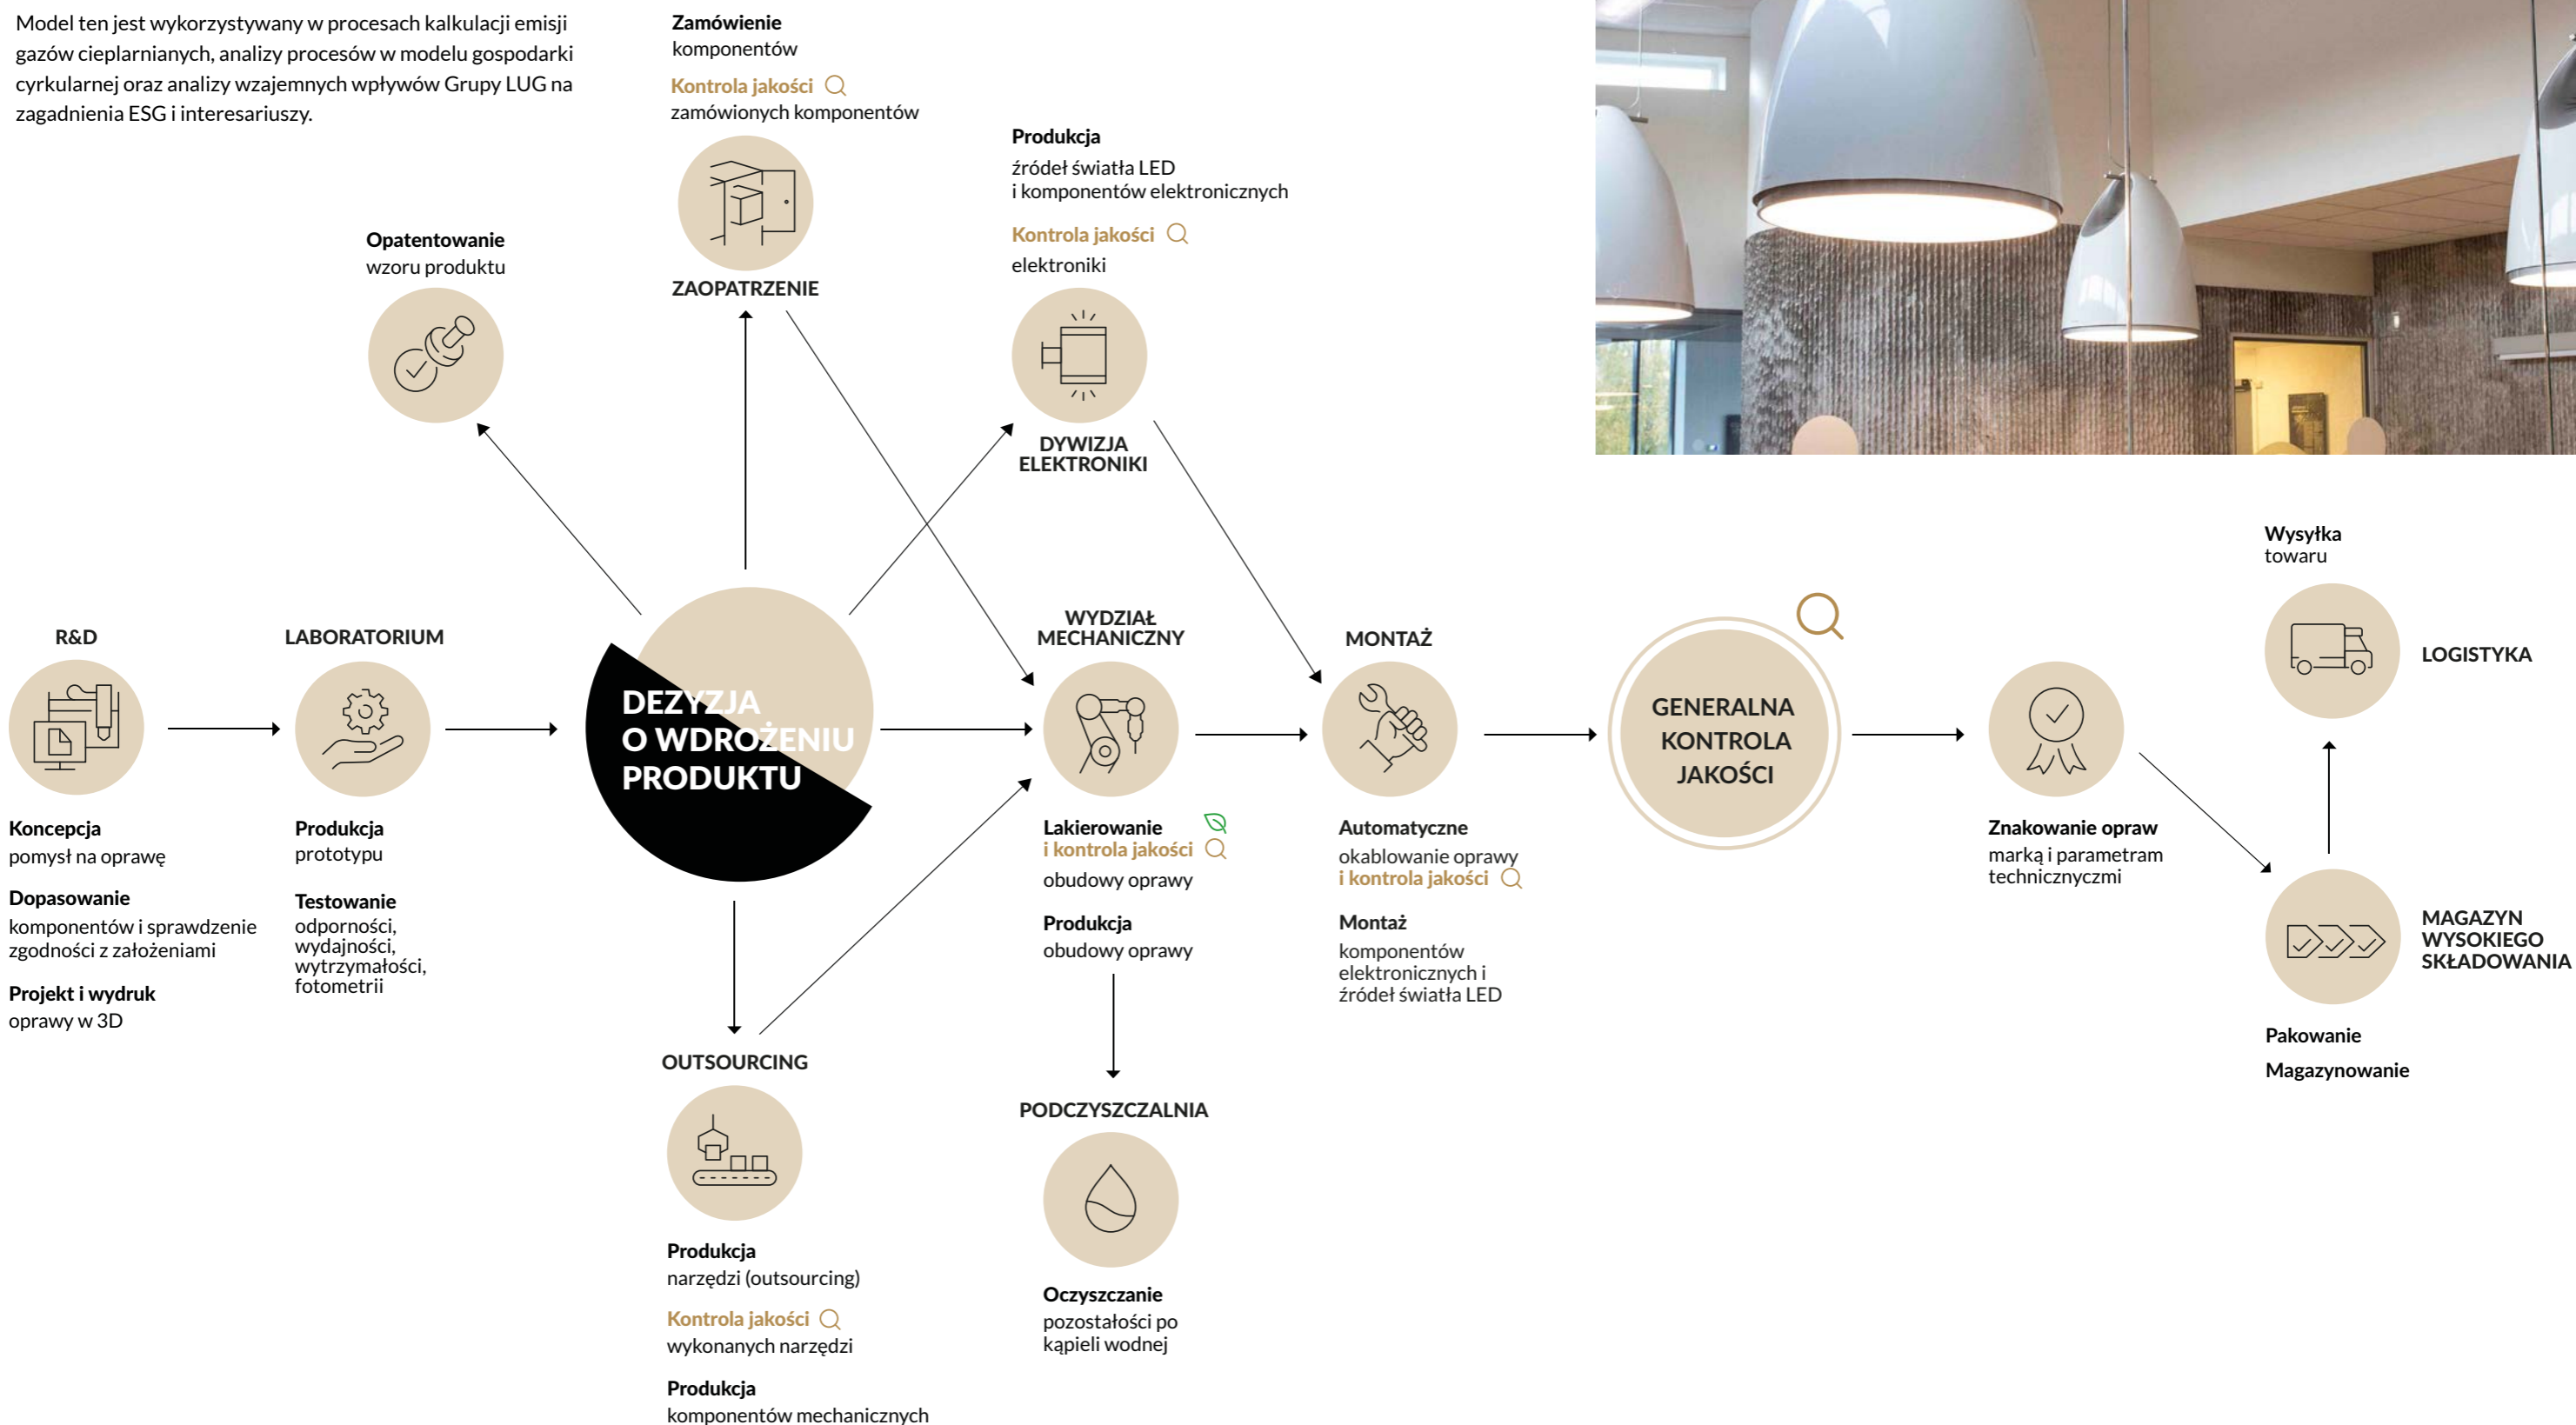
Model ten jest wykorzystywany w procesach kalkulacji emisji gazów cieplarnianych, analizy procesów w modelu gospodarki cyrkularnej oraz analizy wzajemnych wpływów Grupy LUG na zagadnienia ESG i interesariuszy.

**Zamówienie** komponentów

Kontrola jakości zamówionych komponentów

ZAOPATRZENIE

**Opatentowanie** wzoru produktu

**Produkcja** źródeł światła LED i komponentów elektronicznych

Kontrola jakości elektroniki

DYWIZJA ELEKTRONIKI

R&D

**Koncepcja** pomysł na oprawę

**Dopasowanie** komponentów i sprawdzenie zgodności z założeniami

**Projekt i wydruk** oprawy w 3D

LABORATORIUM

**Produkcja** prototypu

**Testowanie** odporności, wydajności, wytrzymałości, fotometrii

DEZYZJA O WDROŻENIU PRODUKTU

OUTSOURCING

**Produkcja** narzędzi (outsourcing)

Kontrola jakości wykonanych narzędzi

**Produkcja** komponentów mechanicznych

WYDZIAŁ MECHANICZNY

**Lakierowanie** i kontrola jakości obudowy oprawy

**Produkcja** obudowy oprawy

PODCZYSZCZALNIA

**Oczyszczanie** pozostałości po kąpieli wodnej

MONTAŻ

**Automatyczne** okablowanie oprawy i kontrola jakości

**Montaż** komponentów elektronicznych i źródeł światła LED

GENERALNA KONTROLA JAKOŚCI

**Znakowanie opraw** marką i parametram technicznyczmi

**Wysyłka** towaru

LOGISTYKA

MAGAZYN WYSOKIEGO SKŁADOWANIA

Pakowanie

Magazynowanie